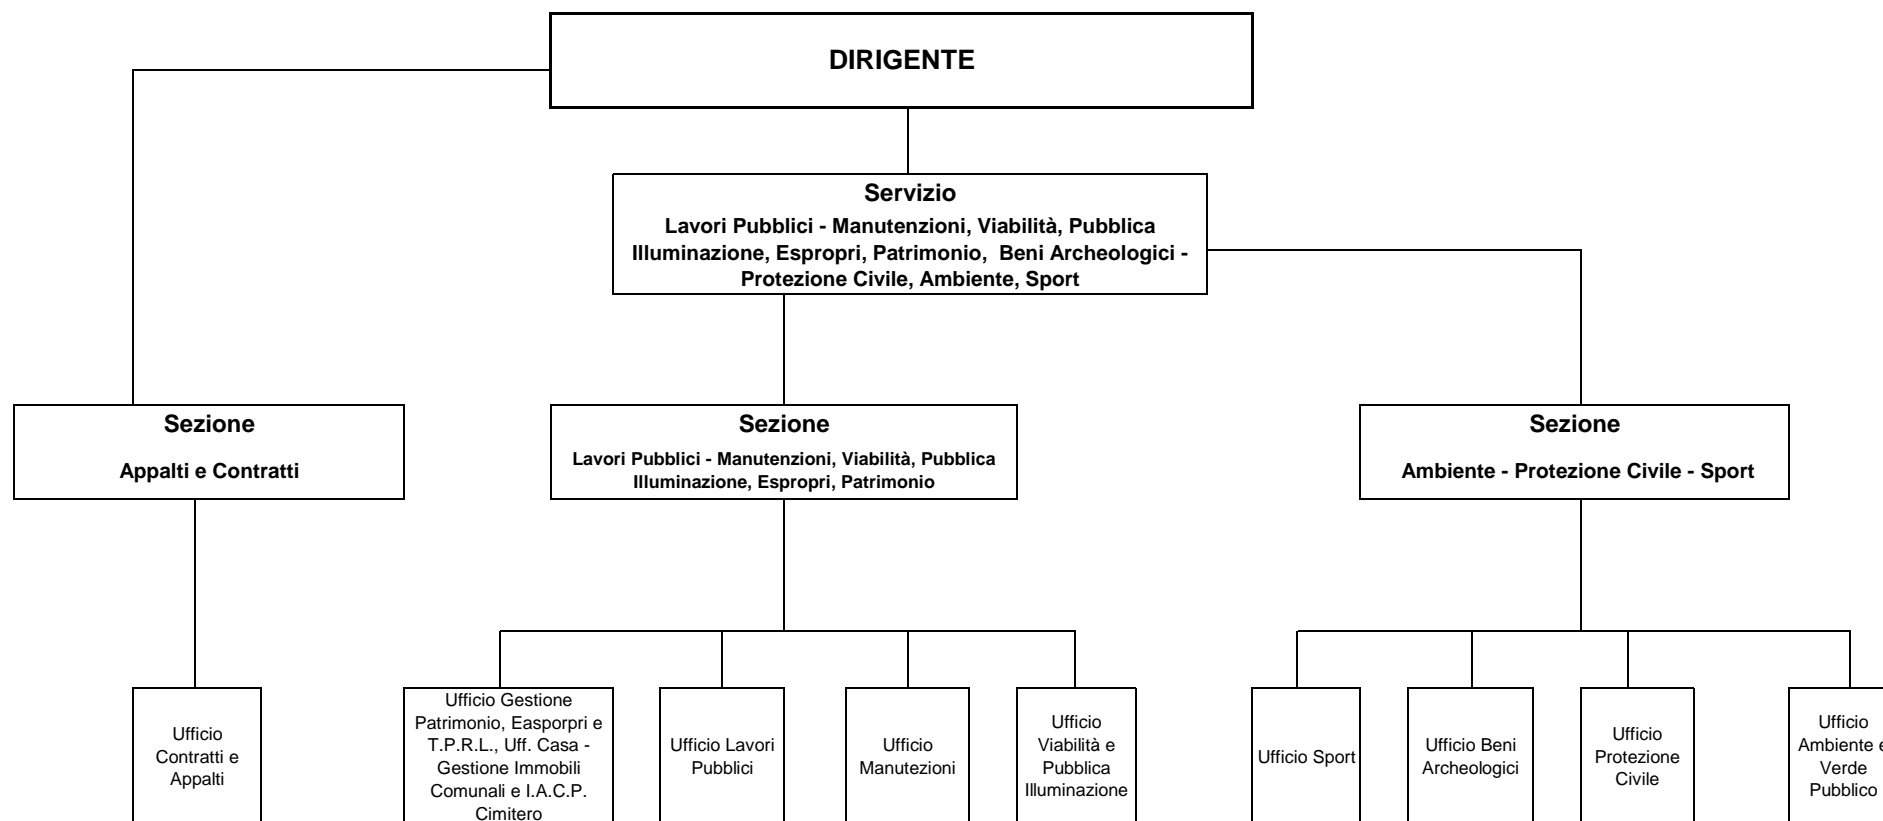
DIRIGENTE

Servizio
Lavori Pubblici - Manutenzioni, Viabilità, Pubblica Illuminazione, Espropri, Patrimonio, Beni Archeologici - Protezione Civile, Ambiente, Sport

Sezione
Appalti e Contratti

Sezione
Lavori Pubblici - Manutenzioni, Viabilità, Pubblica Illuminazione, Espropri, Patrimonio

Sezione
Ambiente - Protezione Civile - Sport

Ufficio Contratti e Appalti

Ufficio Gestione Patrimonio, Easporpri e T.P.R.L., Uff. Casa - Gestione Immobili Comunali e I.A.C.P. Cimitero

Ufficio Lavori Pubblici

Ufficio Manutezioni

Ufficio Viabilità e Pubblica Illuminazione

Ufficio Sport

Ufficio Beni Archeologici

Ufficio Protezione Civile

Ufficio Ambiente e Verde Pubblico